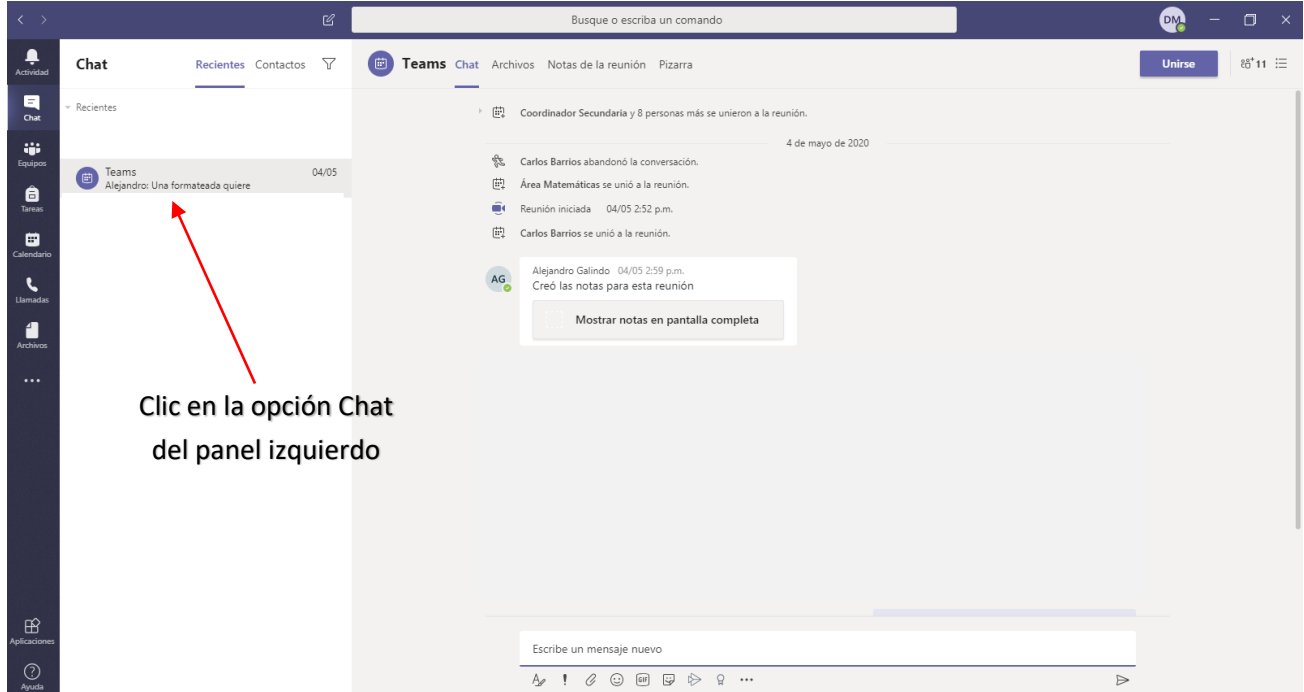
Busque o escriba un comando

DM

Actividad
Chat
Equipos
Tareas
Calendario
Llamadas
Archivos
...
Aplicaciones
Ayuda

Chat Recientes Contactos

Recientes

Teams 04/05
Alejandro: Una formateada quiere

Teams Chat Archivos Notas de la reunión Pizarra

Unirse

11

Coordinador Secundaria y 8 personas más se unieron a la reunión.

4 de mayo de 2020

Carlos Barrios abandonó la conversación.

Área Matemáticas se unió a la reunión.

Reunión iniciada 04/05 2:52 p.m.

Carlos Barrios se unió a la reunión.

AG

Alejandro Galindo 04/05 2:59 p.m.
Creó las notas para esta reunión

Mostrar notas en pantalla completa

Clic en la opción Chat del panel izquierdo

Escribe un mensaje nuevo